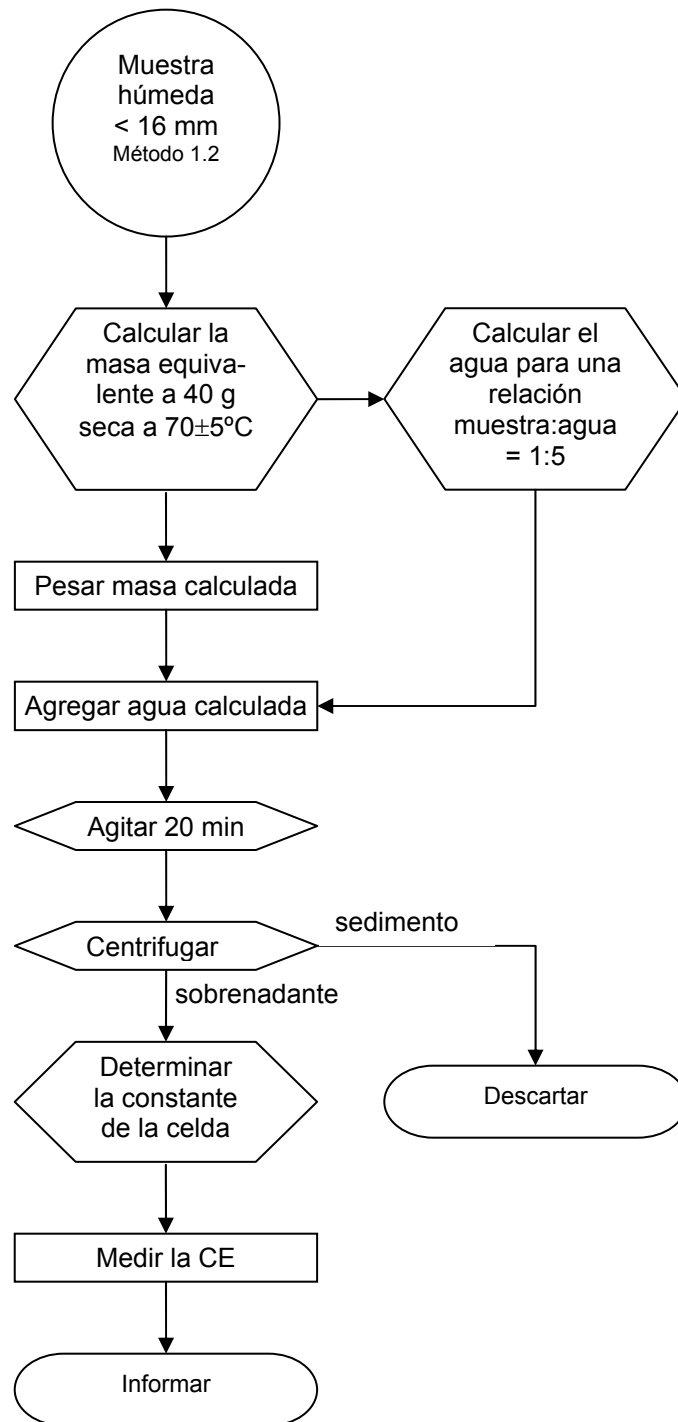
Muestra húmeda < 16 mm
Método 1.2

Calcular la masa equivalente a 40 g seca a 70$\pm$5ºC

Calcular el agua para una relación muestra:agua = 1:5

Pesar masa calculada

Agregar agua calculada

Agitar 20 min

Centrifugar

sedimento

sobrenadante

Determinar la constante de la celda

Descartar

Medir la CE

Informar